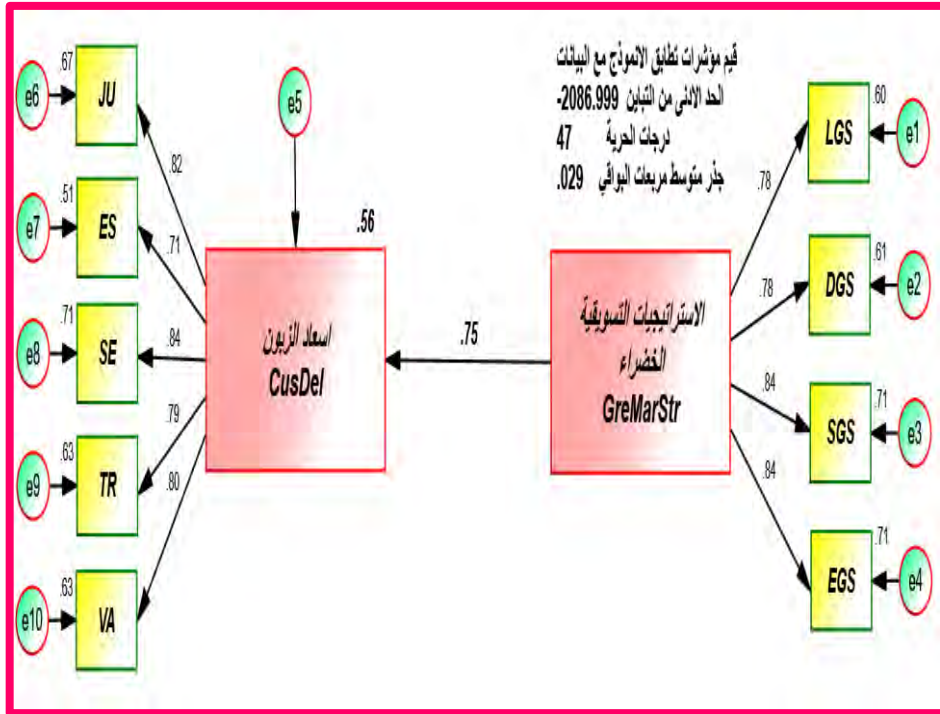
قيم مؤشرات تطابق الانموذج مع البيانات
الحد الادنى من التباين 2086.999-
درجات الحرية 47
جذر متوسط مربعات البواقي .029

e6 .67 JU
e7 .51 ES
e8 .71 SE
e9 .63 TR
e10 .63 VA

.82
.71
.84
.79
.80

e5
.56

اسعاد الزبون
CusDel

.75

الاستراتيجيات التسويقية الخضراء
GreMarStr

.78
.78
.84
.84

.60 LGS e1
.61 DGS e2
.71 SGS e3
.71 EGS e4